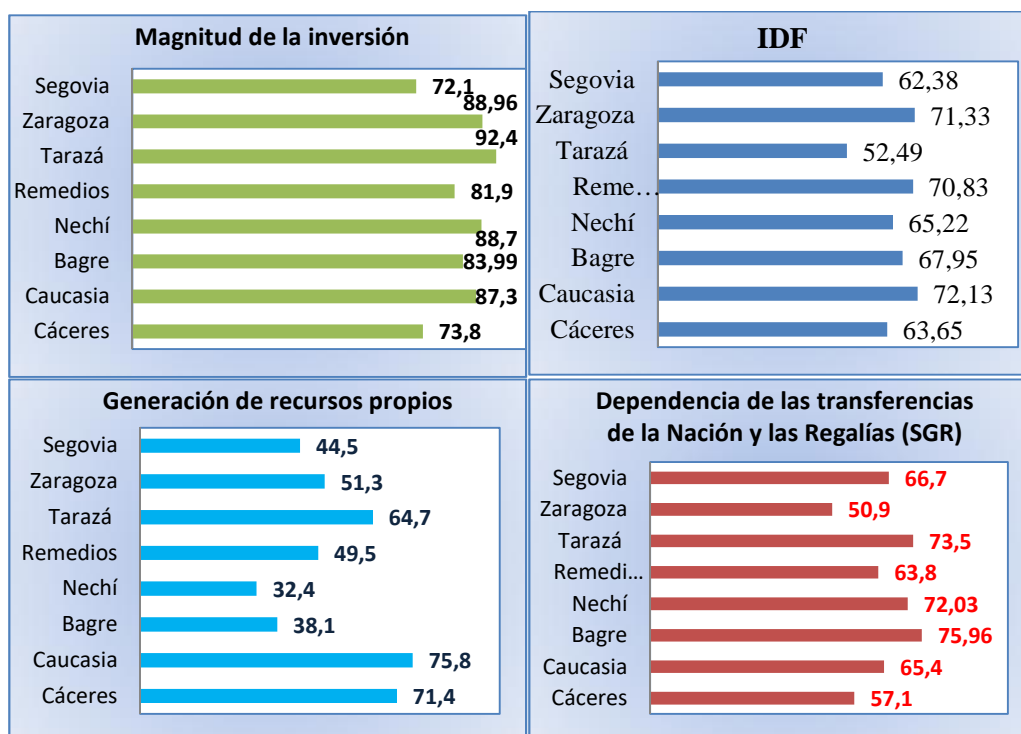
Magnitud de la inversión

Segovia 72,1
Zaragoza 88,96
Tarazá 92,4
Remedios 81,9
Nechí 88,7
Bagre 83,99
Caucasia 87,3
Cáceres 73,8

IDF

Segovia 62,38
Zaragoza 71,33
Tarazá 52,49
Reme… 70,83
Nechí 65,22
Bagre 67,95
Caucasia 72,13
Cáceres 63,65

Generación de recursos propios

Segovia 44,5
Zaragoza 51,3
Tarazá 64,7
Remedios 49,5
Nechí 32,4
Bagre 38,1
Caucasia 75,8
Cáceres 71,4

Dependencia de las transferencias de la Nación y las Regalías (SGR)

Segovia 66,7
Zaragoza 50,9
Tarazá 73,5
Remedi… 63,8
Nechí 72,03
Bagre 75,96
Caucasia 65,4
Cáceres 57,1